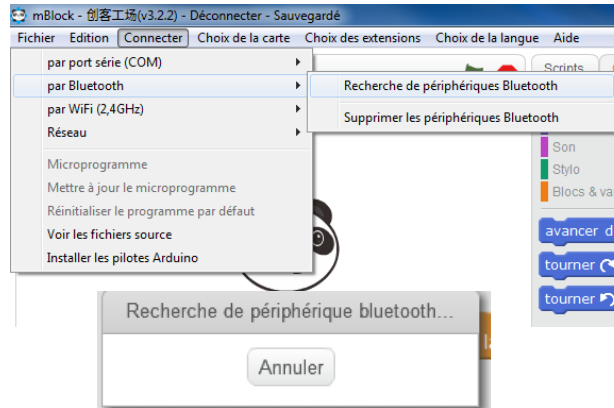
mBlock - 创客工场(v3.2.2) - Déconnecter - Sauvegardé

Fichier Edition Connecter Choix de la carte Choix des extensions Choix de la langue Aide

par port série (COM)
par Bluetooth
par WiFi (2,4GHz)
Réseau
Microprogramme
Mettre à jour le microprogramme
Réinitialiser le programme par défaut
Voir les fichiers source
Installer les pilotes Arduino

Recherche de périphériques Bluetooth
Supprimer les périphériques Bluetooth

Scripts
Son
Stylo
Blocs & va
avancer d
tourner
tourner

Recherche de périphérique bluetooth...
Annuler